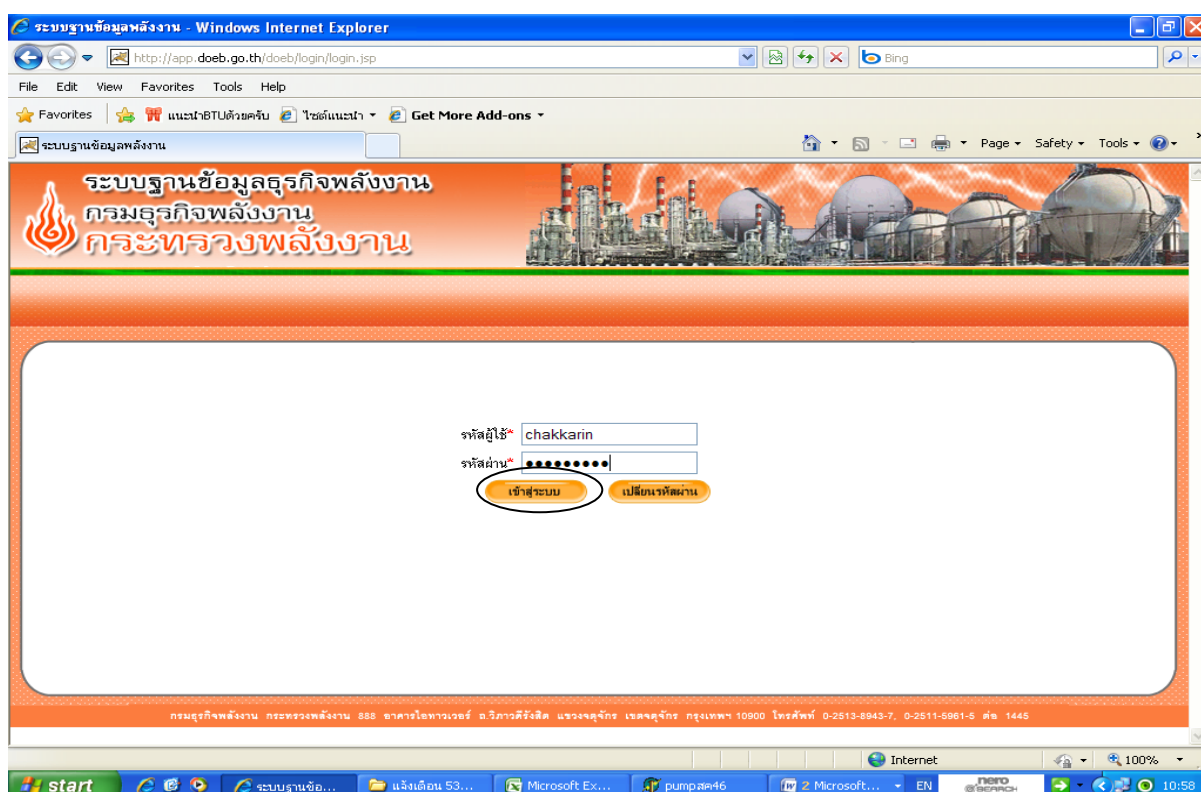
ระบบฐานข้อมูลพลังงาน - Windows Internet Explorer

http://app.doeb.go.th/doeb/login/login.jsp

Bing

File Edit View Favorites Tools Help

Favorites แนะนำBTUด้วยครับ ไซต์แนะนำ Get More Add-ons

ระบบฐานข้อมูลพลังงาน

Page Safety Tools

ระบบฐานข้อมูลธุรกิจพลังงาน
กรมธุรกิจพลังงาน
กระทรวงพลังงาน

รหัสผู้ใช้* chakkarin

รหัสผ่าน* ••••••••••

เข้าสู่ระบบ เปลี่ยนรหัสผ่าน

กรมธุรกิจพลังงาน กระทรวงพลังงาน 888 อาคารไอทาวเวอร์ ถ.วิภาวดีรังสิต แขวงจตุจักร เขตจตุจักร กรุงเทพฯ 10900 โทรศัพท์ 0-2513-8943-7, 0-2511-5961-5 ต่อ 1445

Internet 100%

start ระบบฐานข้อ... แจ้งเดือน 53... Microsoft Ex... pumpสค46 2 Microsoft... EN nero SEARCH 10:58